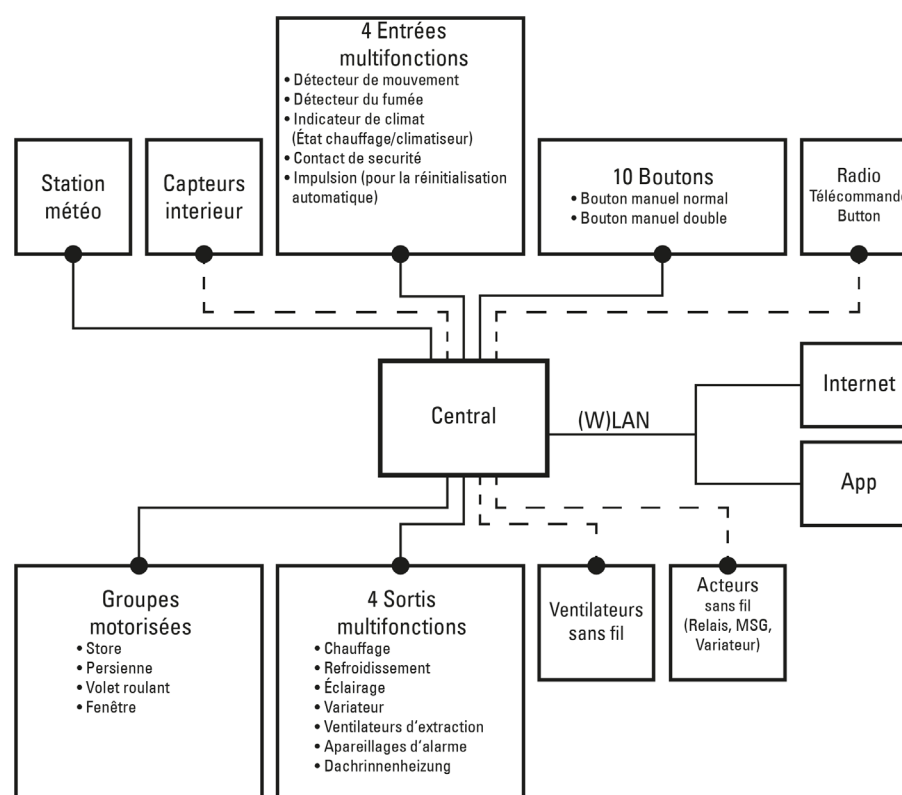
4 Entrées multifonctions
• Détecteur de mouvement
• Détecteur du fumée
• Indicateur de climat (État chauffage/climatiseur)
• Contact de securité
• Impulsion (pour la réinitialisation automatique)

Station météo

Capteurs interieur

10 Boutons
• Bouton manuel normal
• Bouton manuel double

Radio
Télécommande
Button

Central

(W)LAN

Internet

App

Groupes motorisées
• Store
• Persienne
• Volet roulant
• Fenêtre

4 Sortis multifonctions
• Chauffage
• Refroidissement
• Éclairage
• Variateur
• Ventilateurs d'extraction
• Apareillages d'alarme
• Dachrinnenheizung

Ventilateurs sans fil

Acteurs sans fil (Relais, MSG, Variateur)